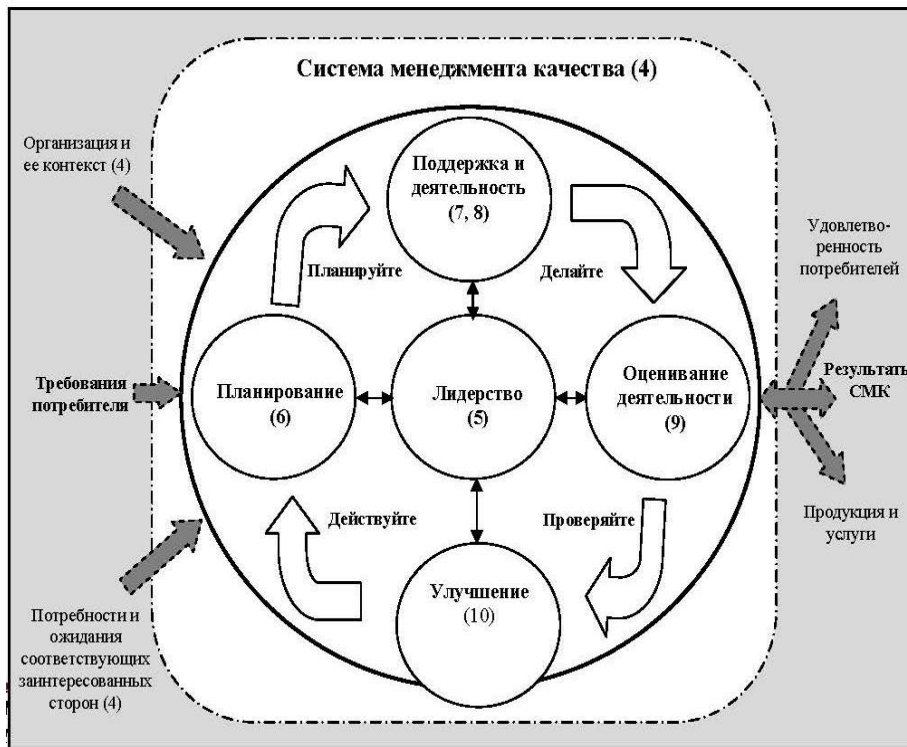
Система менеджмента качества (4)

Организация и ее контекст (4)

Требования потребителя

Потребности и ожидания соответствующих заинтересованных сторон (4)

Поддержка и деятельность (7, 8)

Планируйте

Делайте

Планирование (6)

Лидерство (5)

Оценивание деятельности (9)

Действуйте

Проверяйте

Улучшение (10)

Удовлетворенность потребителей

Результаты СМК

Продукция и услуги